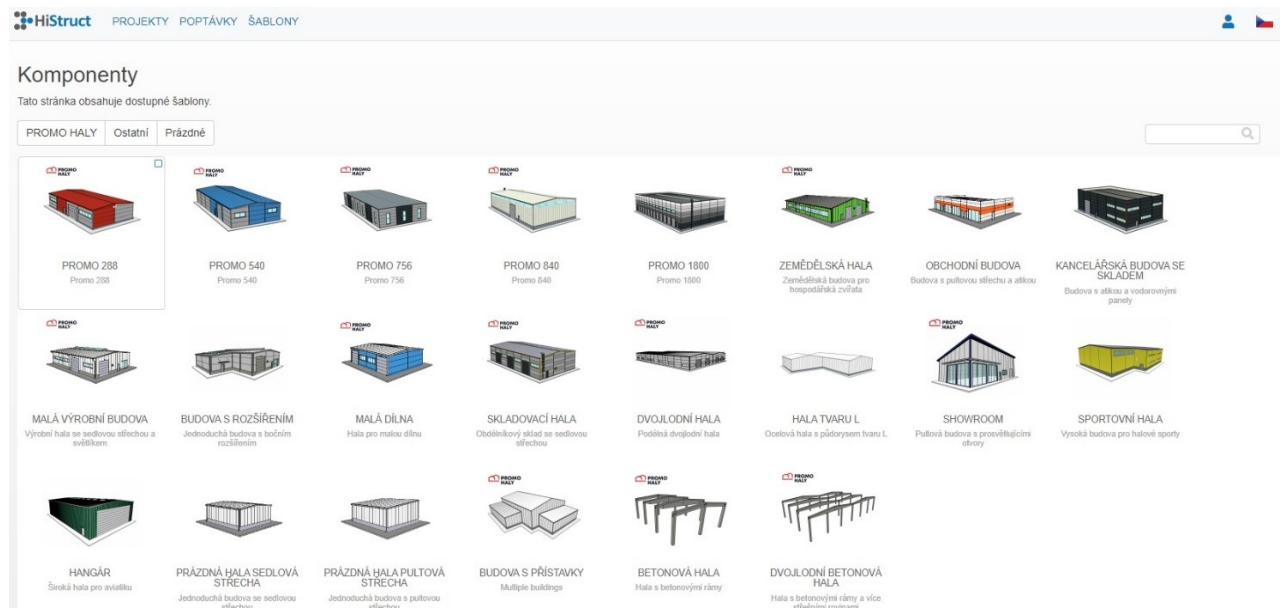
HiStruct PROJEKTY POPTÁVKY ŠABLONY

Komponenty

Tato stránka obsahuje dostupné šablony.

PROMO HALY | Ostatní | Prázdné

PROMO HALY
PROMO 288
Promo 288

PROMO HALY
PROMO 540
Promo 540

PROMO HALY
PROMO 756
Promo 756

PROMO HALY
PROMO 840
Promo 840

PROMO 1800
Promo 1800

PROMO HALY
ZEMĚDĚLSKÁ HALA
Zemědělská budova pro hospodářská zvířata

OBCHODNÍ BUDOVA
Budova s pultovou střechu a atikou

KANCELÁŘSKÁ BUDOVA SE SKLADEM
Budova s atikou a vodorovnými panely

PROMO HALY
MALÁ VÝROBNÍ BUDOVA
Výrobní hala se sedlovou střechou a světlíkem

BUDOVA S ROZŠÍŘENÍM
Jednoduchá budova s bočním rozšířením

PROMO HALY
MALÁ DÍLNA
Hala pro malou dílnu

PROMO HALY
SKLADOVACÍ HALA
Obdélníkový sklad se sedlovou střechou

PROMO HALY
DVOJLODNÍ HALA
Podélná dvojlodní hala

HALA TVARU L
Ocelová hala s půdorysem tvaru L

PROMO HALY
SHOWROOM
Pultová budova s prosvětlujícími otvory

SPORTOVNÍ HALA
Vysoká budova pro halové sporty

HANGÁR
Široká hala pro aviatiku

PRÁZDNÁ HALA SEDLOVÁ STŘECHA
Jednoduchá budova se sedlovou střechou

PRÁZDNÁ HALA PULTOVÁ STŘECHA
Jednoduchá budova s pultovou střechou

PROMO HALY
BUDOVA S PŘÍSTAVKY
Multiple buildings

PROMO HALY
BETONOVÁ HALA
Hala s betonovými rámy

PROMO HALY
DVOJLODNÍ BETONOVÁ HALA
Hala s betonovými rámy a více střešními rovinami